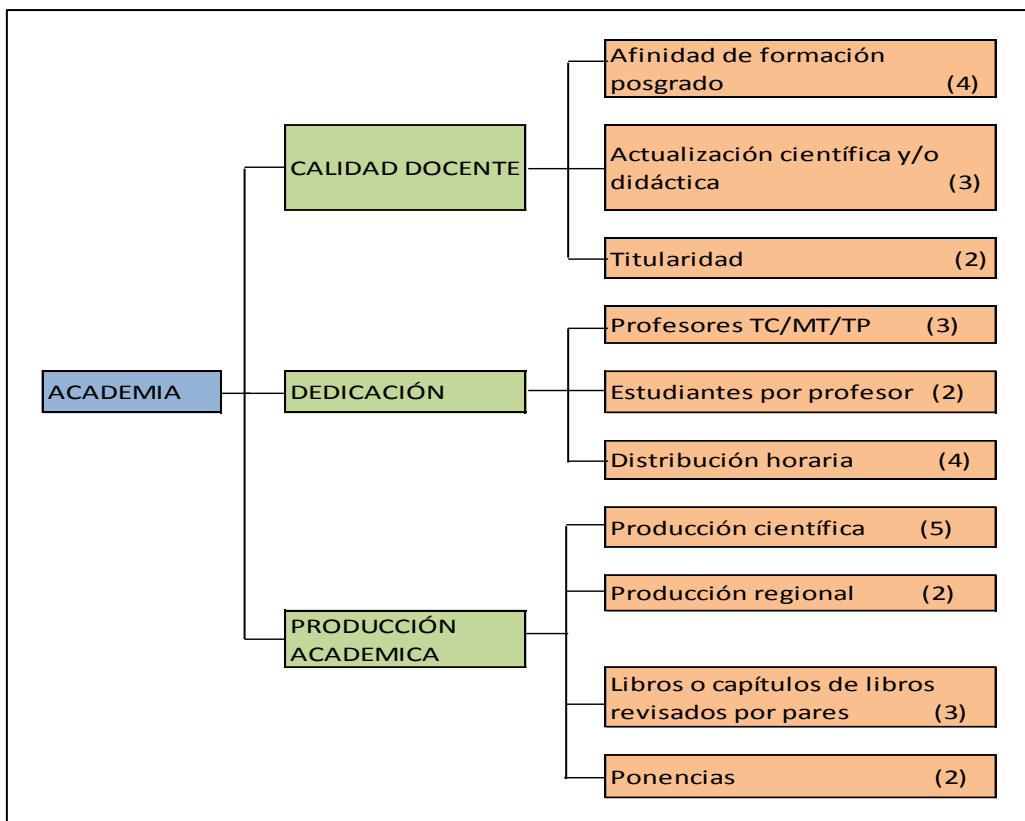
ACADEMIA

CALIDAD DOCENTE

Afinidad de formación posgrado (4)

Actualización científica y/o didáctica (3)

Titularidad (2)

DEDICACIÓN

Profesores TC/MT/TP (3)

Estudiantes por profesor (2)

Distribución horaria (4)

PRODUCCIÓN ACADEMICA

Producción científica (5)

Producción regional (2)

Libros o capítulos de libros revisados por pares (3)

Ponencias (2)